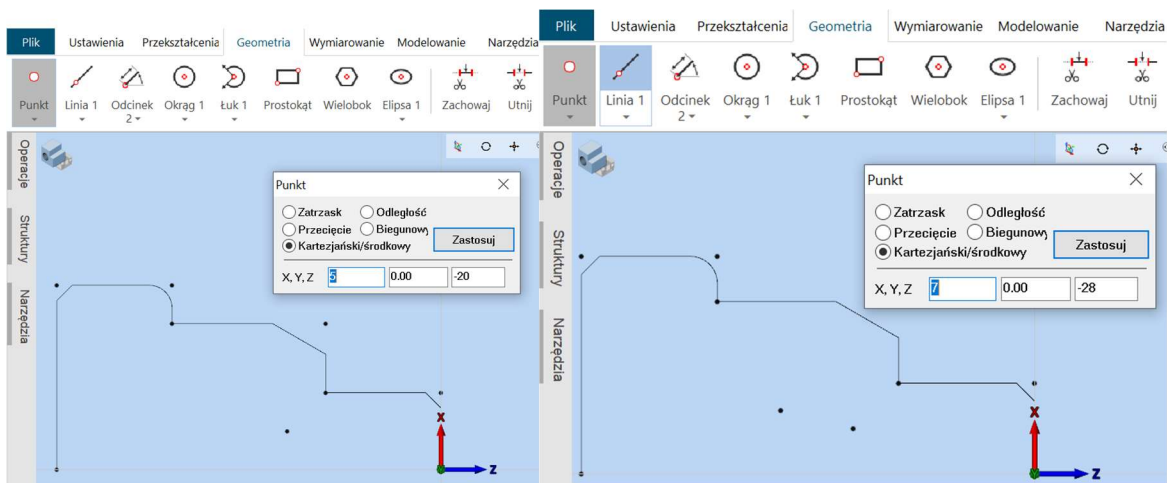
Plik Ustawienia Przekształcenia Geometria Wymiarowanie Modelowanie Narzędzia

Punkt Linia 1 Odcinek 2 Okrąg 1 Łuk 1 Prostokąt Wielobok Elipsa 1 Zachowaj Utnij

Operacje Struktury Narzędzia

Punkt

Zatrzask Odległość
Przecięcie Biegunowy
Kartezjański/środkowy

Zastosuj

X, Y, Z 5 0.00 -20

X

Z

Plik Ustawienia Przekształcenia Geometria Wymiarowanie Modelowanie Narzędzia

Punkt Linia 1 Odcinek 2 Okrąg 1 Łuk 1 Prostokąt Wielobok Elipsa 1 Zachowaj Utnij

Operacje Struktury Narzędzia

Punkt

Zatrzask Odległość
Przecięcie Biegunowy
Kartezjański/środkowy

Zastosuj

X, Y, Z 7 0.00 -28

X

Z